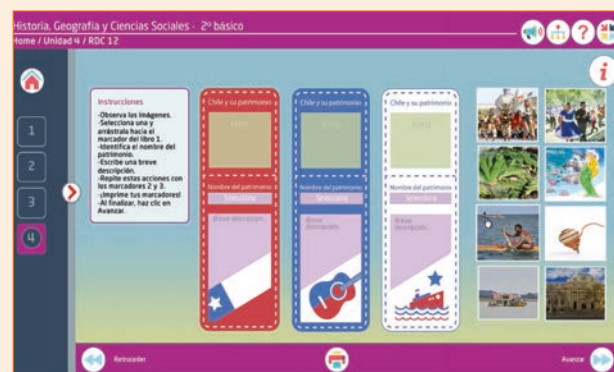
Historia, Geografía y Ciencias Sociales - 2º básico
Home / Unidad 4 / RDC 12

1
2
3
4

Instrucciones
-Observa las imágenes.
-Selecciona una y arrástrala hacia el marcador del libro 1.
-Identifica el nombre del patrimonio.
-Escribe una breve descripción.
-Repite estas acciones con los marcadores 2 y 3.
-¡Imprime tus marcadores!
-Al finalizar, haz clic en Avanzar.

Chile y su patrimonio
FOTO
Nombre del patrimonio
Selecciona
Breve descripción...

Chile y su patrimonio
FOTO
Nombre del patrimonio
Selecciona
Breve descripción...

Chile y su patrimonio
FOTO
Nombre del patrimonio
Selecciona
Breve descripción...

i

Retroceder
Avanzar